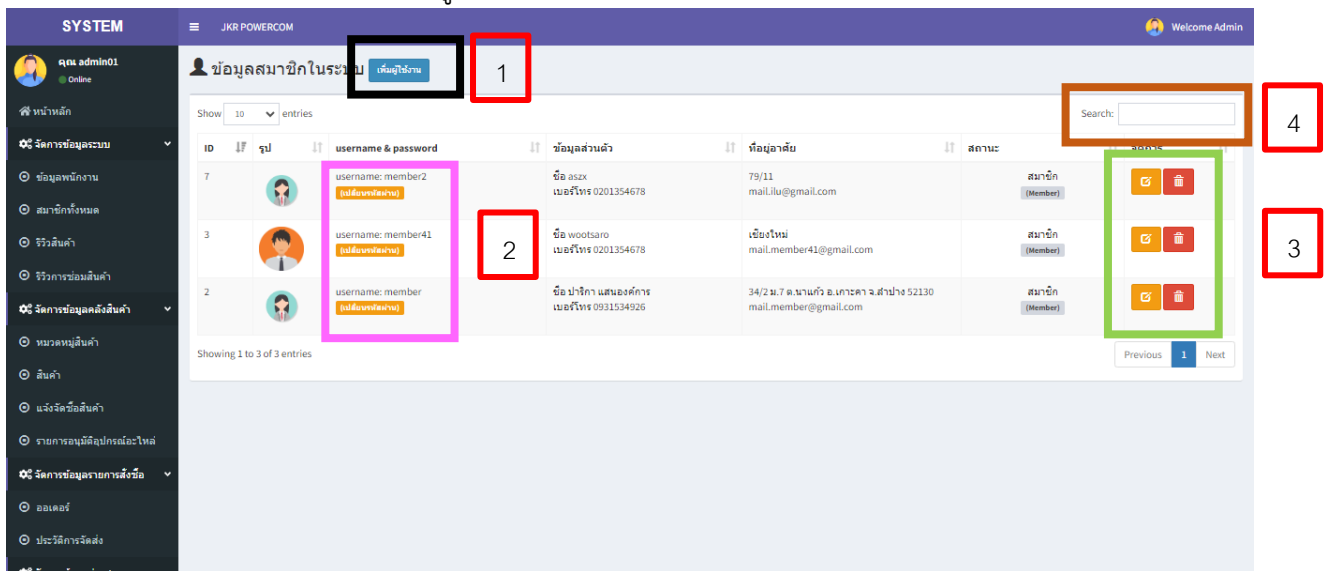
SYSTEM
JKR POWERCOM
Welcome Admin
คุณ admin01
Online
หน้าหลัก
จัดการข้อมูลระบบ
ข้อมูลพนักงาน
สมาชิกทั้งหมด
รีวิวสินค้า
รีวิวการซ่อมสินค้า
จัดการข้อมูลคลังสินค้า
หมวดหมู่สินค้า
สินค้า
แจ้งจัดซื้อสินค้า
รายการอนุมัติอุปกรณ์อะไหล่
จัดการข้อมูลรายการสั่งซื้อ
ออเดอร์
ประวัติการจัดส่ง

ข้อมูลสมาชิกในระบบ เพิ่มผู้ใช้งาน
1
Show 10 entries
Search:
4

| ID | รูป | username & password | ข้อมูลส่วนตัว | ที่อยู่อาศัย | สถานะ | จัดการ |
|---|---|---|---|---|---|---|
| 7 | | username: member2 (เปลี่ยนรหัสผ่าน) | ชื่อ aszx เบอร์โทร 0201354678 | 79/11 mail.ilu@gmail.com | สมาชิก (Member) | |
| 3 | | username: member41 (เปลี่ยนรหัสผ่าน) | ชื่อ wootsaro เบอร์โทร 0201354678 | เชียงใหม่ mail.member41@gmail.com | สมาชิก (Member) | |
| 2 | | username: member (เปลี่ยนรหัสผ่าน) | ชื่อ ปาริกา แสนองค์การ เบอร์โทร 0931534926 | 34/2 ม.7 ต.นาแก้ว อ.เกาะคา จ.ลำปาง 52130 mail.member@gmail.com | สมาชิก (Member) | |

2
3
Showing 1 to 3 of 3 entries
Previous 1 Next